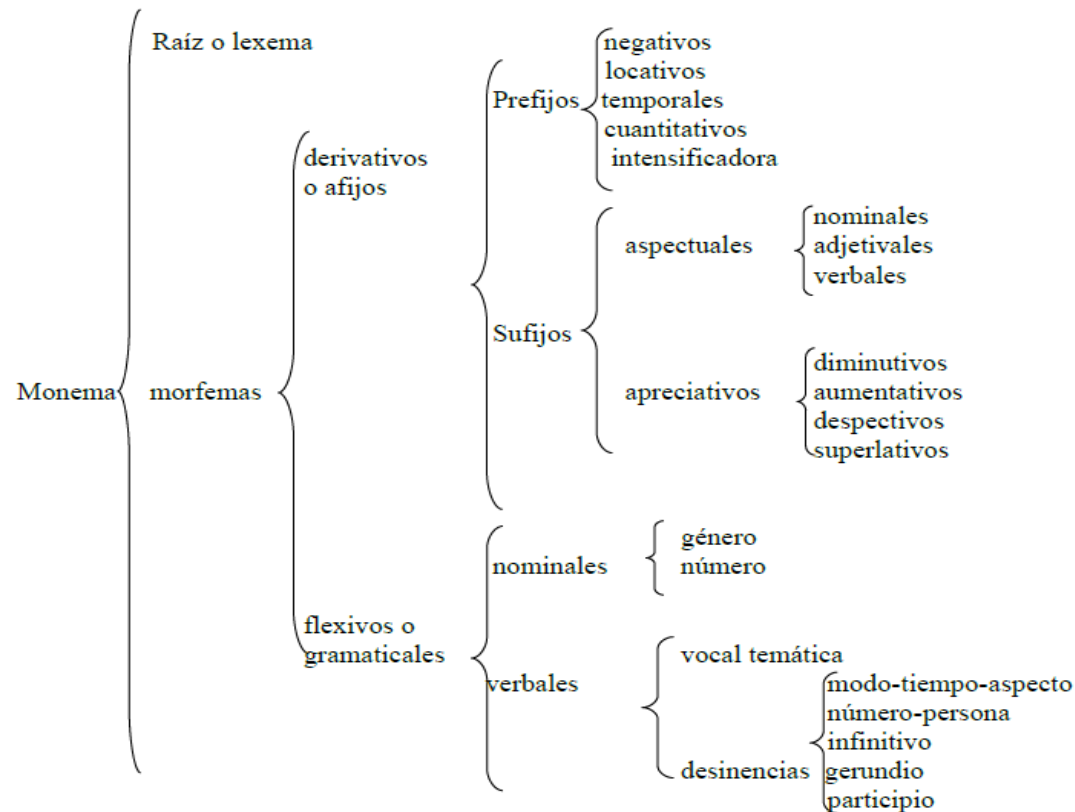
Monema

Raíz o lexema

morfemas

derivativos o afijos

Prefijos
negativos
locativos
temporales
cuantitativos
intensificadora

Sufijos

aspectuales
nominales
adjetivales
verbales

apreciativos
diminutivos
aumentativos
despectivos
superlativos

flexivos o gramaticales

nominales
género
número

verbales
vocal temática
desinencias
modo-tiempo-aspecto
número-persona
infinitivo
gerundio
participio